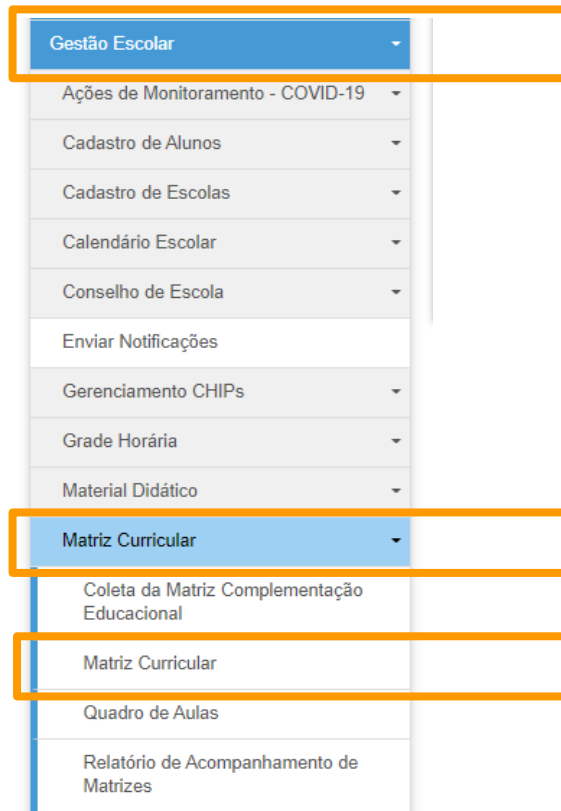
Gestão Escolar

Ações de Monitoramento - COVID-19

Cadastro de Alunos

Cadastro de Escolas

Calendário Escolar

Conselho de Escola

Enviar Notificações

Gerenciamento CHIPs

Grade Horária

Material Didático

Matriz Curricular

Coleta da Matriz Complementação Educacional

Matriz Curricular

Quadro de Aulas

Relatório de Acompanhamento de Matrizes